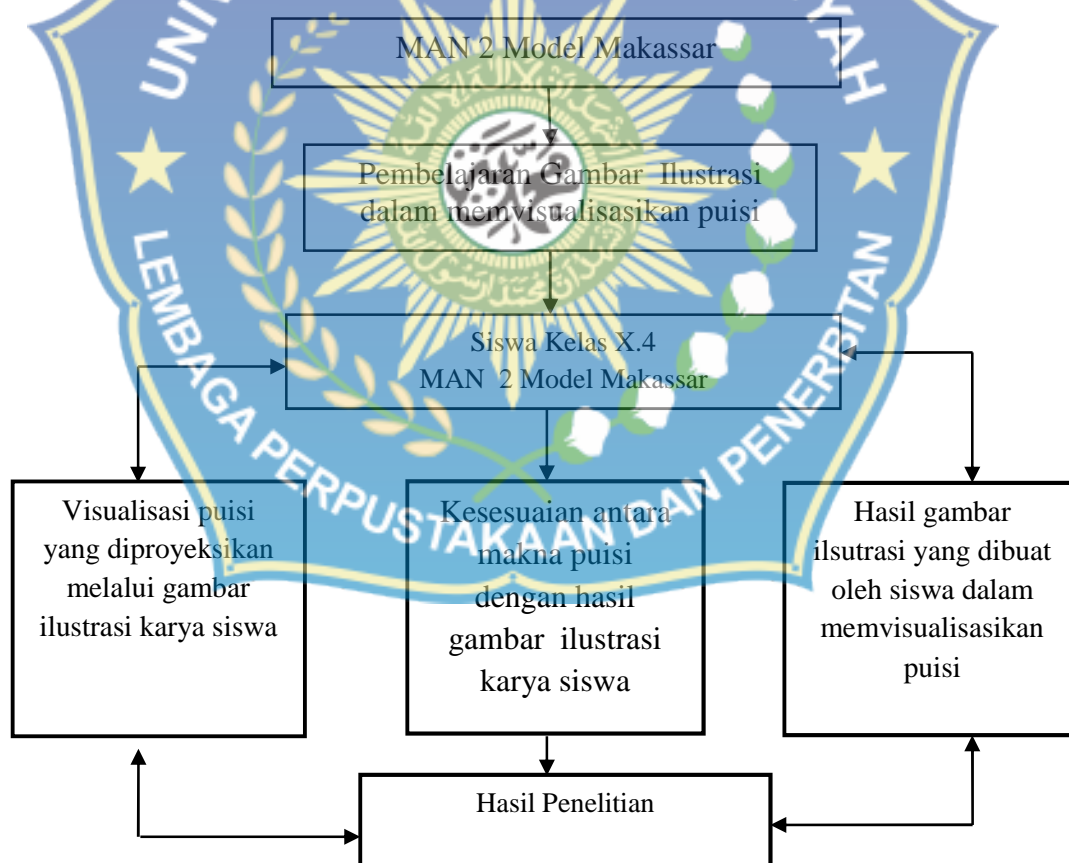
MAN 2 Model Makassar

Pembelajaran Gambar Ilustrasi dalam memvisualisasikan puisi

Siswa Kelas X.4
MAN 2 Model Makassar

Visualisasi puisi yang diproyeksikan melalui gambar ilustrasi karya siswa

Kesesuaian antara makna puisi dengan hasil gambar ilustrasi karya siswa

Hasil gambar ilsutrasi yang dibuat oleh siswa dalam memvisualisasikan puisi

Hasil Penelitian

UNIV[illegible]YAH
LEMBAGA PERPUSTAKAAN DAN PENERBITAN